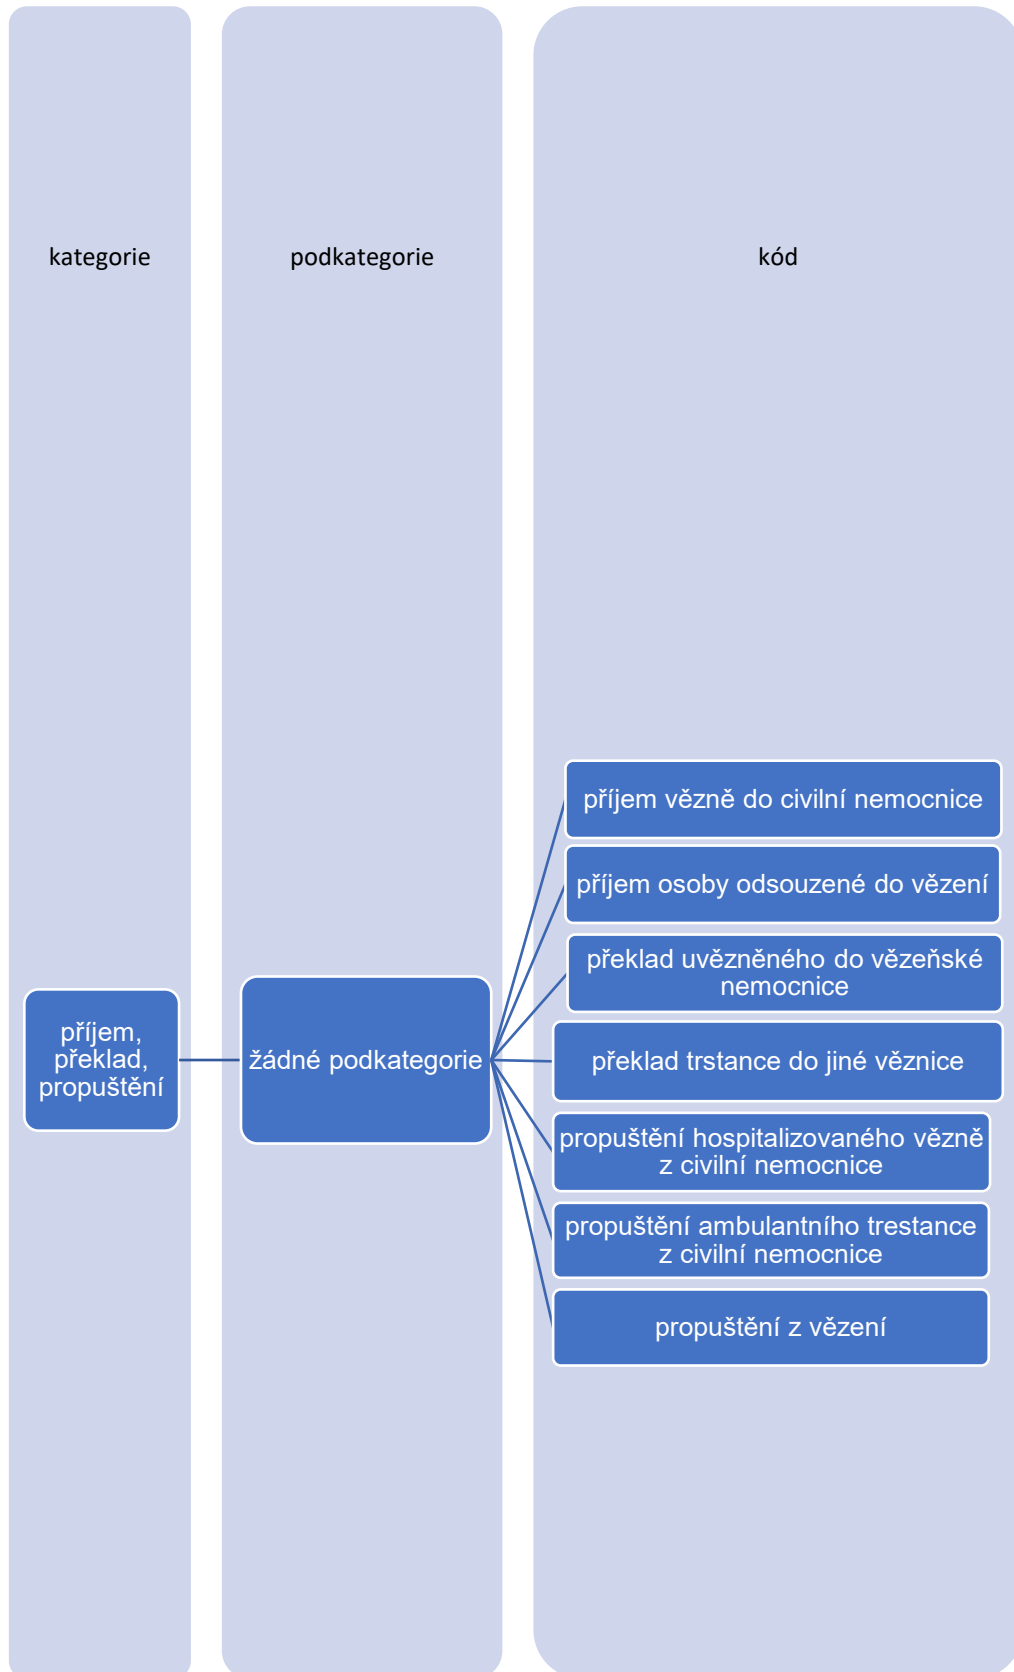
kategorie

podkategorie

kód

příjem vězně do civilní nemocnice

příjem osoby odsouzené do vězení

překlad uvězněného do vězeňské nemocnice

příjem, překlad, propuštění

žádné podkategorie

překlad trstance do jiné věznice

propuštění hospitalizovaného vězně z civilní nemocnice

propuštění ambulantního trestance z civilní nemocnice

propuštění z vězení